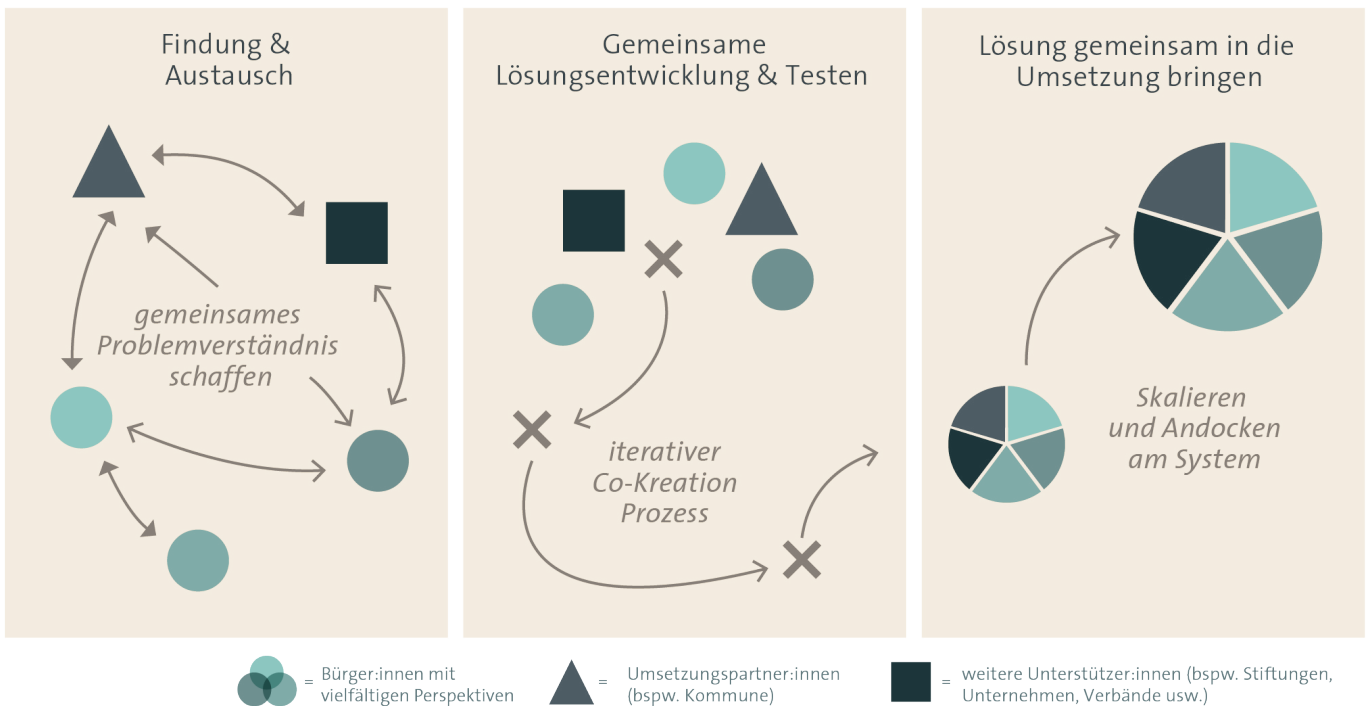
Findung & Austausch

gemeinsames Problemverständnis schaffen

Gemeinsame Lösungsentwicklung & Testen

iterativer Co-Kreation Prozess

Lösung gemeinsam in die Umsetzung bringen

Skalieren und Andocken am System

= Bürger:innen mit vielfältigen Perspektiven

= Umsetzungspartner:innen (bspw. Kommune)

= weitere Unterstützer:innen (bspw. Stiftungen, Unternehmen, Verbände usw.)